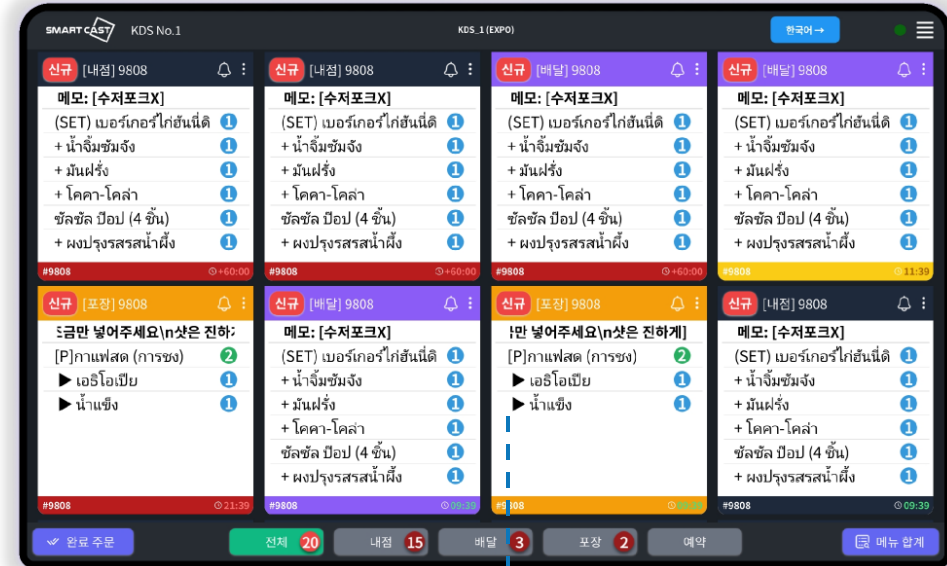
SMART CAST KDS No.1 KDS_1 (EXPO) 한국어→

신규 [내점] 9808
메모: [수저포크X]
(SET) เบอร์เกอร์ไก่ฮันนี่ดิ 1
+ น้ำจิ้มซัมจัง 1
+ มันฝรั่ง 1
+ โคคา-โคล่า 1
ซัลซัล ป๊อป (4 ชิ้น) 1
+ ผงปรุงรสสน้ำผึ้ง 1
#9808 +60:00

신규 [내점] 9808
메모: [수저포크X]
(SET) เบอร์เกอร์ไก่ฮันนี่ดิ 1
+ น้ำจิ้มซัมจัง 1
+ มันฝรั่ง 1
+ โคคา-โคล่า 1
ซัลซัล ป๊อป (4 ชิ้น) 1
+ ผงปรุงรสสน้ำผึ้ง 1
#9808 +60:00

신규 [배달] 9808
메모: [수저포크X]
(SET) เบอร์เกอร์ไก่ฮันนี่ดิ 1
+ น้ำจิ้มซัมจัง 1
+ มันฝรั่ง 1
+ โคคา-โคล่า 1
ซัลซัล ป๊อป (4 ชิ้น) 1
+ ผงปรุงรสสน้ำผึ้ง 1
#9808 +60:00

신규 [배달] 9808
메모: [수저포크X]
(SET) เบอร์เกอร์ไก่ฮันนี่ดิ 1
+ น้ำจิ้มซัมจัง 1
+ มันฝรั่ง 1
+ โคคา-โคล่า 1
ซัลซัล ป๊อป (4 ชิ้น) 1
+ ผงปรุงรสสน้ำผึ้ง 1
#9808 11:39

신규 [포장] 9808
:금만 넣어주세요\n샷은 진하:
[P]กาแฟสด (การชง) 2
▶ เอธิโอเปีย 1
▶ น้ำแข็ง 1
#9808 21:39

신규 [배달] 9808
메모: [수저포크X]
(SET) เบอร์เกอร์ไก่ฮันนี่ดิ 1
+ น้ำจิ้มซัมจัง 1
+ มันฝรั่ง 1
+ โคคา-โคล่า 1
ซัลซัล ป๊อป (4 ชิ้น) 1
+ ผงปรุงรสสน้ำผึ้ง 1
#9808 09:39

신규 [포장] 9808
!만 넣어주세요\n샷은 진하게]
[P]กาแฟสด (การชง) 2
▶ เอธิโอเปีย 1
▶ น้ำแข็ง 1
#9808

신규 [내점] 9808
메모: [수저포크X]
(SET) เบอร์เกอร์ไก่ฮันนี่ดิ 1
+ น้ำจิ้มซัมจัง 1
+ มันฝรั่ง 1
+ โคคา-โคล่า 1
ซัลซัล ป๊อป (4 ชิ้น) 1
+ ผงปรุงรสสน้ำผึ้ง 1
#9808 09:39

완료 주문 전체 20 내점 15 배달 3 포장 2 예약 메뉴 합계